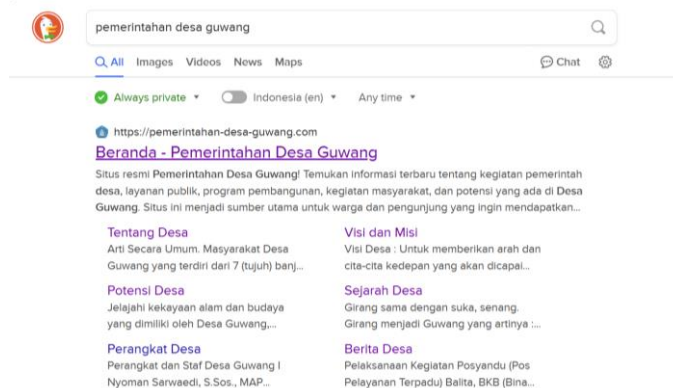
pemerintahan desa guwang

All Images Videos News Maps

Chat

Always private

Indonesia (en)

Any time

https://pemerintahan-desa-guwang.com

Beranda - Pemerintahan Desa Guwang

Situs resmi Pemerintahan Desa Guwang! Temukan informasi terbaru tentang kegiatan pemerintah desa, layanan publik, program pembangunan, kegiatan masyarakat, dan potensi yang ada di Desa Guwang. Situs ini menjadi sumber utama untuk warga dan pengunjung yang ingin mendapatkan...

Tentang Desa
Arti Secara Umum. Masyarakat Desa Guwang yang terdiri dari 7 (tujuh) banj...

Visi dan Misi
Visi Desa : Untuk memberikan arah dan cita-cita kedepan yang akan dicapai...

Potensi Desa
Jelajahi kekayaan alam dan budaya yang dimiliki oleh Desa Guwang,...

Sejarah Desa
Girang sama dengan suka, senang. Girang menjadi Guwang yang artinya :...

Perangkat Desa
Perangkat dan Staf Desa Guwang I Nyoman Sarwaedi, S.Sos., MAP...

Berita Desa
Pelaksanaan Kegiatan Posyandu (Pos Pelayanan Terpadu) Balita, BKB (Bina...